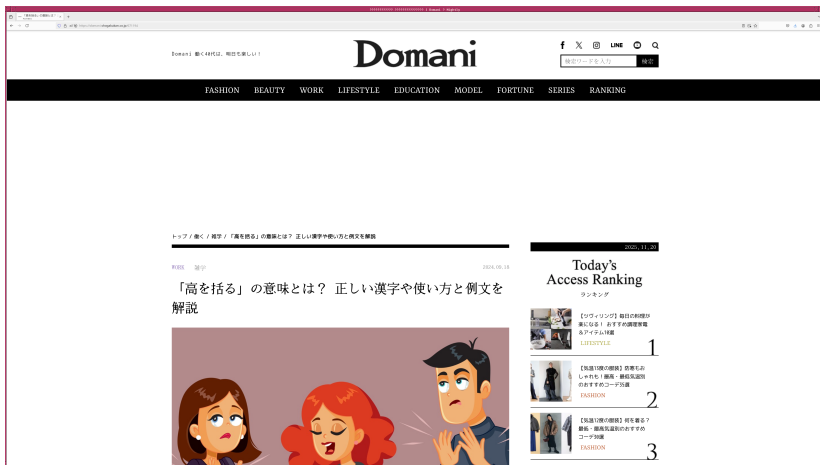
Domani 働く40代は、明日も楽しい！

Domani

LINE

検索ワードを入力 検索

FASHION BEAUTY WORK LIFESTYLE EDUCATION MODEL FORTUNE SERIES RANKING

トップ / 働く / 雑学 / 「高を括る」の意味とは？ 正しい漢字や使い方と例文を解説

WORK 雑学 2025.09.18

「高を括る」の意味とは？ 正しい漢字や使い方と例文を解説

2025.11.20

Today's Access Ranking

ランキング

【ツヴィリング】毎日の料理が楽になる！ おすすめ調理家電＆アイテム18選

LIFESTYLE

1

【気温18度の服装】防寒もおしゃれも！最高・最低気温別のおすすめコーデ75選

FASHION

2

【気温12度の服装】何を着る？最高・最高気温別のおすすめコーデ78選

FASHION

3